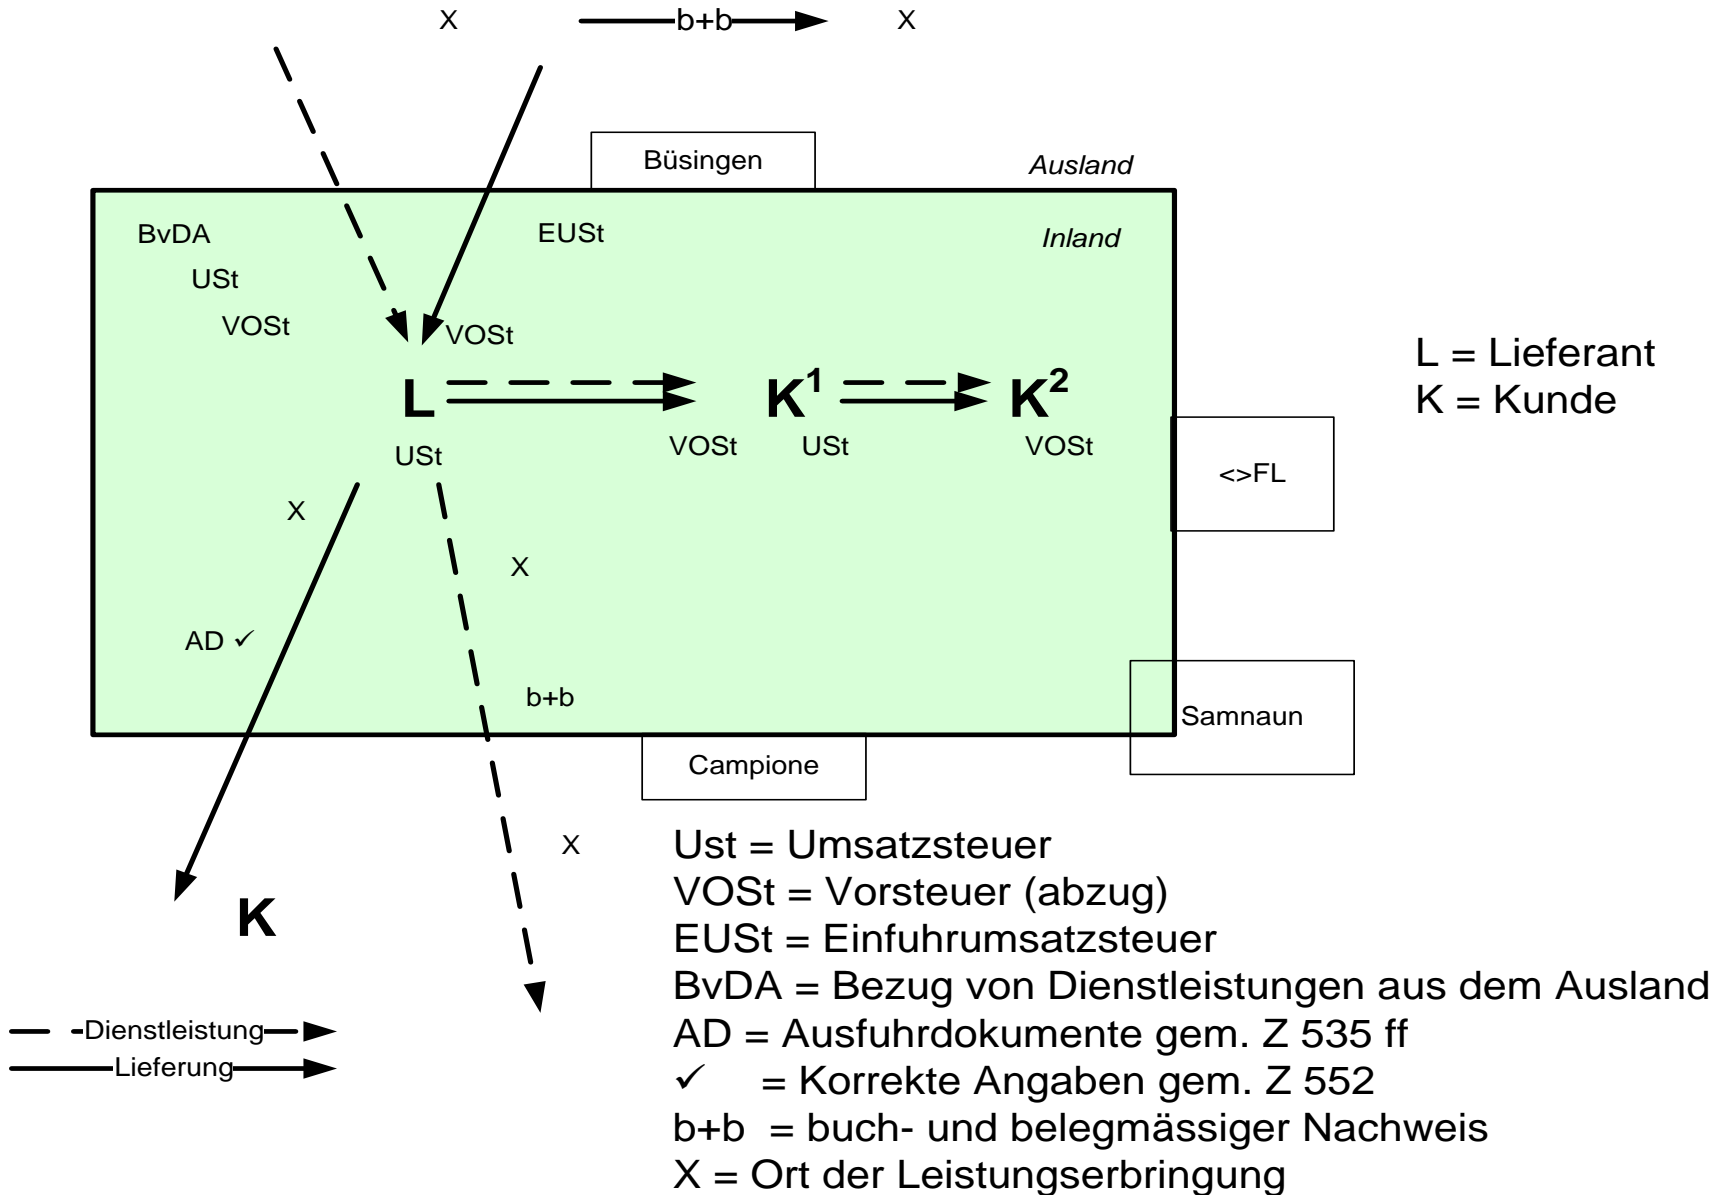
X b+b X

Büsingen

Ausland

Inland

BvDA

USt

VOSt

EUSt

VOSt

L K$^1$ K$^2$

L = Lieferant
K = Kunde

USt VOSt USt VOSt

<>FL

X

X

AD ✓

b+b

Samnaun

Campione

X

K

Ust = Umsatzsteuer
VOSt = Vorsteuer (abzug)
EUSt = Einfuhrumsatzsteuer
BvDA = Bezug von Dienstleistungen aus dem Ausland
AD = Ausfuhrdokumente gem. Z 535 ff
✓ = Korrekte Angaben gem. Z 552
b+b = buch- und belegmässiger Nachweis
X = Ort der Leistungserbringung

Dienstleistung
Lieferung